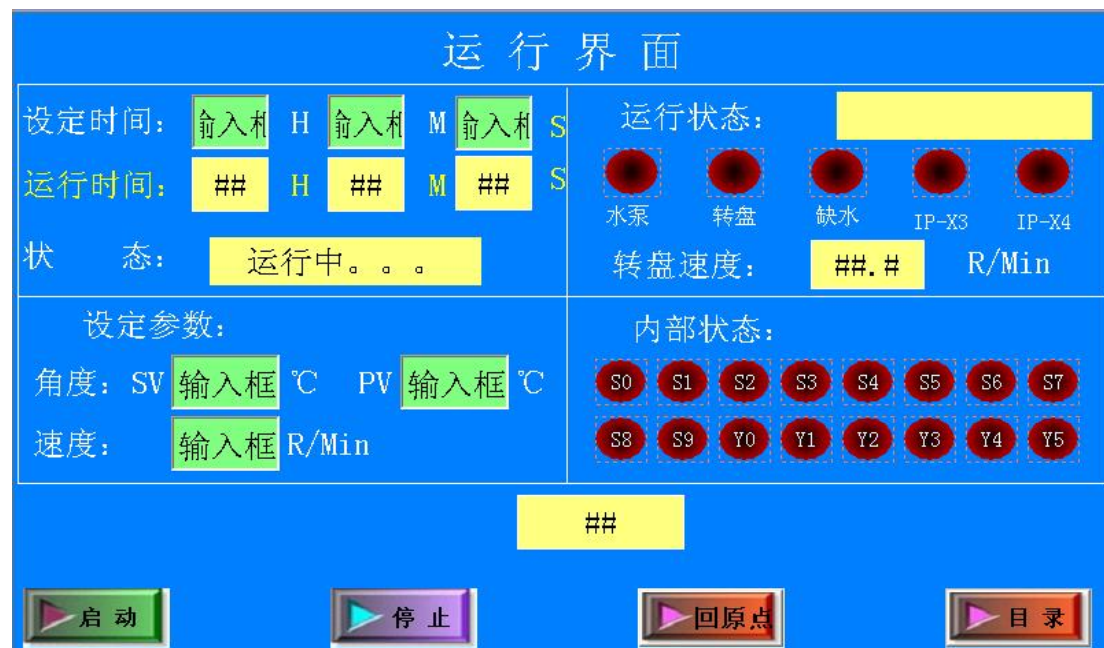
运 行 界 面

设定时间： 俞入相 H 俞入相 M 俞入相 S

运行时间： ## H ## M ## S

状 态： 运行中。。。

运行状态：

水泵 转盘 缺水 IP-X3 IP-X4

转盘速度： ##.# R/Min

设定参数：

角度：SV 输入框 ℃ PV 输入框 ℃

速度： 输入框 R/Min

内部状态：

S0 S1 S2 S3 S4 S5 S6 S7

S8 S9 Y0 Y1 Y2 Y3 Y4 Y5

##

启 动 停 止 回原点 目 录